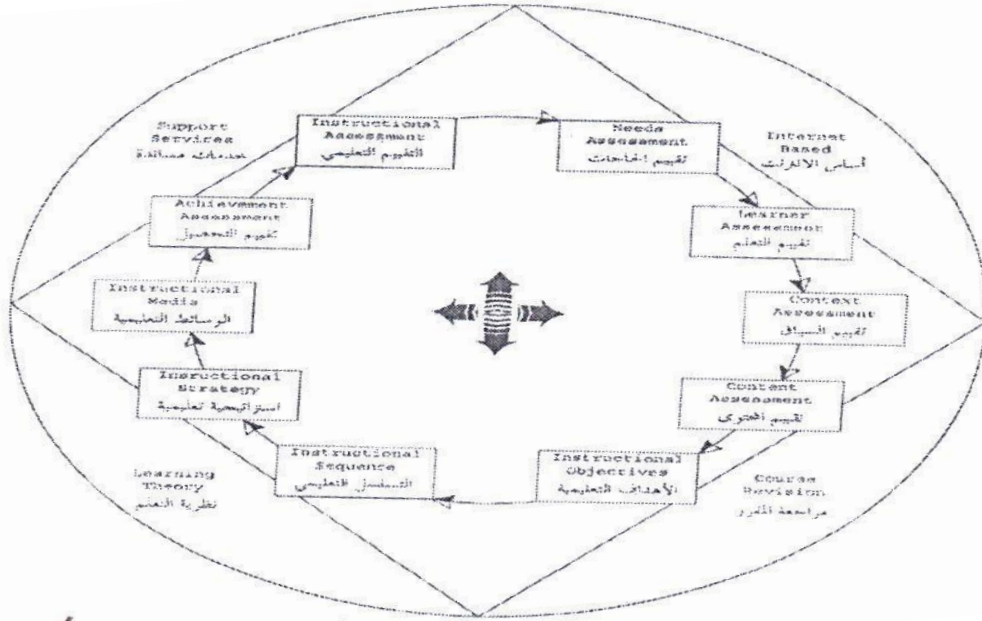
Support Services
خدمات مساندة

Instructional Assessment
التقويم التعليمي

Needs Assessment
تقييم الحاجات

Internet Based
أساس الانترنت

Learner Assessment
تقييم المتعلم

Context Assessment
تقييم السياق

Content Assessment
تقييم المحتوى

Instructional Objectives
الأهداف التعليمية

Course Revision
مراجعة المقرر

Instructional Sequence
التسلسل التعليمي

Learning Theory
نظرية التعلم

Instructional Strategy
استراتيجية تعليمية

Instructional Media
الوسائط التعليمية

Achievement Assessment
تقويم التحصيل